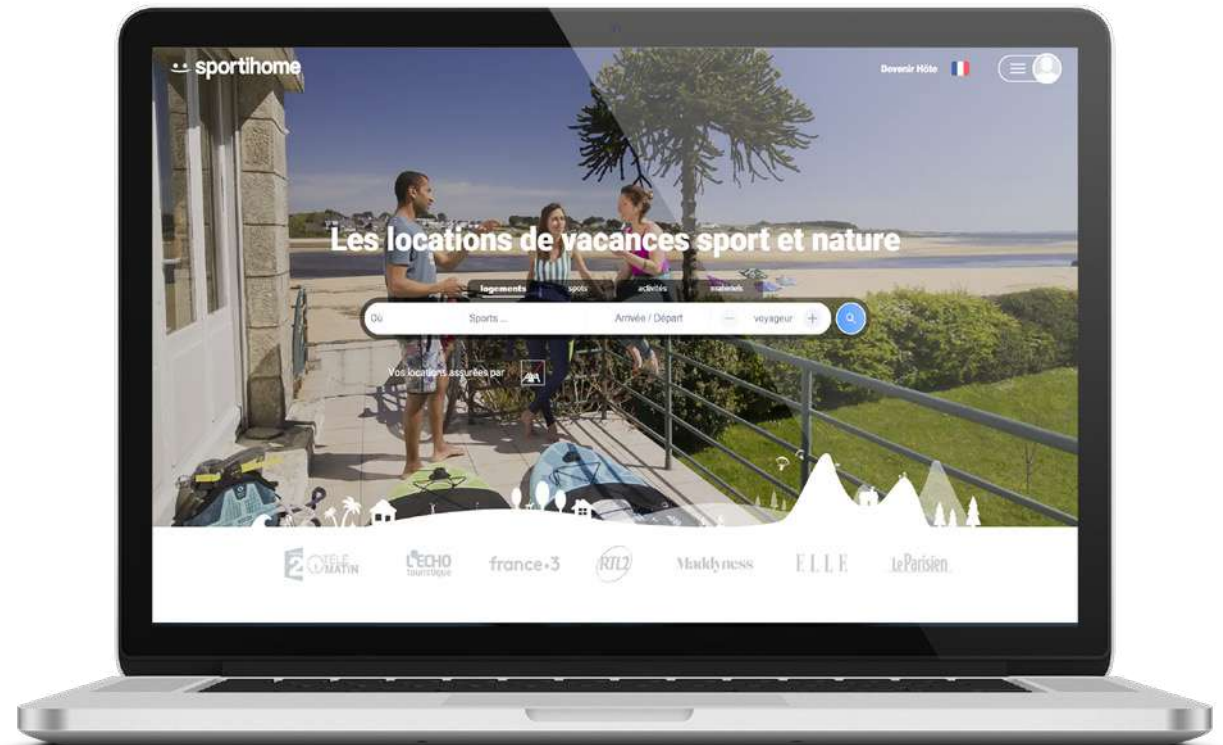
sportihome

Devenir Hôte

Les locations de vacances sport et nature

logements spots activités matériels

Où Sports ... Arrivée / Départ – voyageur +

Vos locations assurées par AXA

2 TÉLÉ MATIN L'ECHO touristique france.3 RTL2 Maddyness ELLE LeParisien